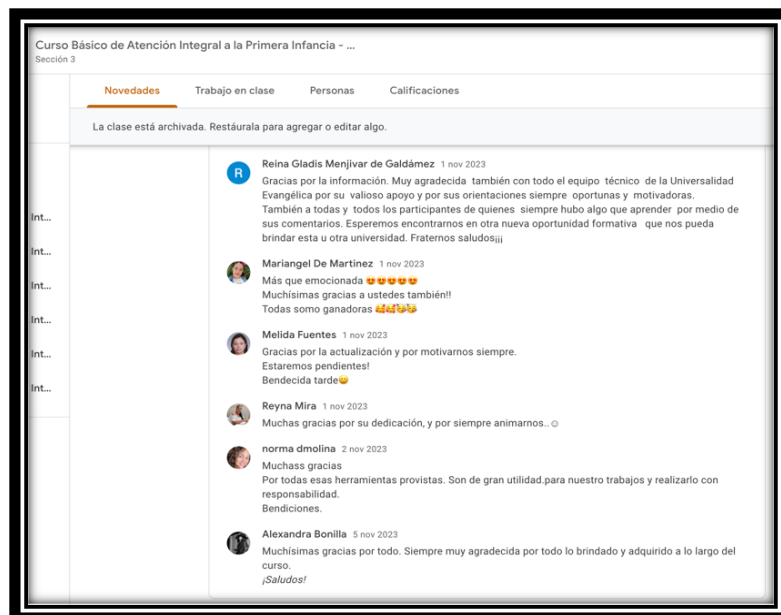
Curso Básico de Atención Integral a la Primera Infancia - ...
Sección 3

Novedades Trabajo en clase Personas Calificaciones

La clase está archivada. Restáurala para agregar o editar algo.

Int...
Int...
Int...
Int...
Int...
Int...

R

Reina Gladis Menjivar de Galdámez 1 nov 2023
Gracias por la información. Muy agradecida también con todo el equipo técnico de la Universalidad Evangélica por su valioso apoyo y por sus orientaciones siempre oportunas y motivadoras. También a todas y todos los participantes de quienes siempre hubo algo que aprender por medio de sus comentarios. Esperemos encontrarnos en otra nueva oportunidad formativa que nos pueda brindar esta u otra universidad. Fraternos saludos¡¡¡

Mariangel De Martinez 1 nov 2023
Más que emocionada 😍😍😍😍😍
Muchísimas gracias a ustedes también!!
Todas somo ganadoras 🥰🥰😘😘

Melida Fuentes 1 nov 2023
Gracias por la actualización y por motivarnos siempre.
Estaremos pendientes!
Bendecida tarde😊

Reyna Mira 1 nov 2023
Muchas gracias por su dedicación, y por siempre animarnos..☺

norma dmolina 2 nov 2023
Muchass gracias
Por todas esas herramientas provistas. Son de gran utilidad.para nuestro trabajos y realizarlo con responsabilidad.
Bendiciones.

Alexandra Bonilla 5 nov 2023
Muchísimas gracias por todo. Siempre muy agradecida por todo lo brindado y adquirido a lo largo del curso.
¡Saludos!